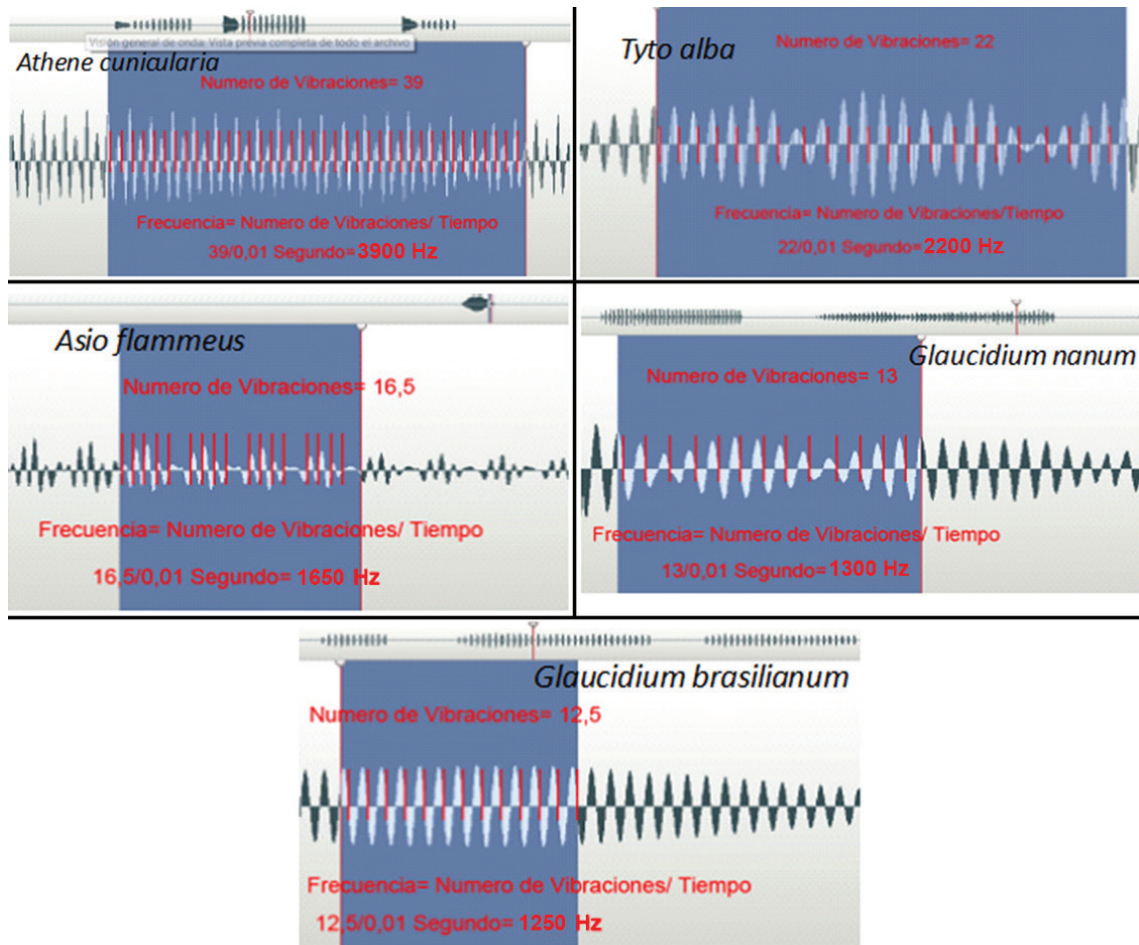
Visión general de onda: Vista previa completa de todo el archivo

Athene cunicularia

Numero de Vibraciones= 39

Frecuencia= Numero de Vibraciones/ Tiempo

39/0,01 Segundo=3900 Hz

Tyto alba

Numero de Vibraciones= 22

Frecuencia= Numero de Vibraciones/Tiempo

22/0,01 Segundo=2200 Hz

Asio flammeus

Numero de Vibraciones= 16,5

Frecuencia= Numero de Vibraciones/ Tiempo

16,5/0,01 Segundo= 1650 Hz

Glaucidium nanum

Numero de Vibraciones= 13

Frecuencia= Numero de Vibraciones/ Tiempo

13/0,01 Segundo=1300 Hz

Glaucidium brasilianum

Numero de Vibraciones= 12,5

Frecuencia= Numero de Vibraciones/ Tiempo

12,5/0,01 Segundo= 1250 Hz